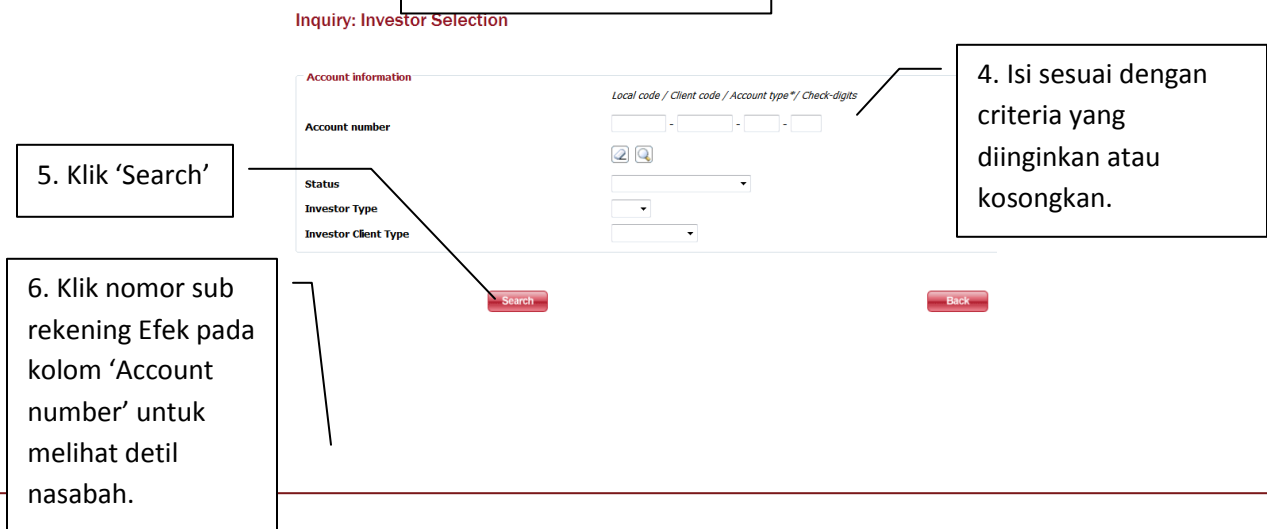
Inquiry: Investor Selection

Account information

Local code / Client code / Account type*/ Check-digits

Account number

Status

Investor Type

Investor Client Type

Search

Back

4. Isi sesuai dengan criteria yang diinginkan atau kosongkan.

5. Klik 'Search'

6. Klik nomor sub rekening Efek pada kolom 'Account number' untuk melihat detil nasabah.